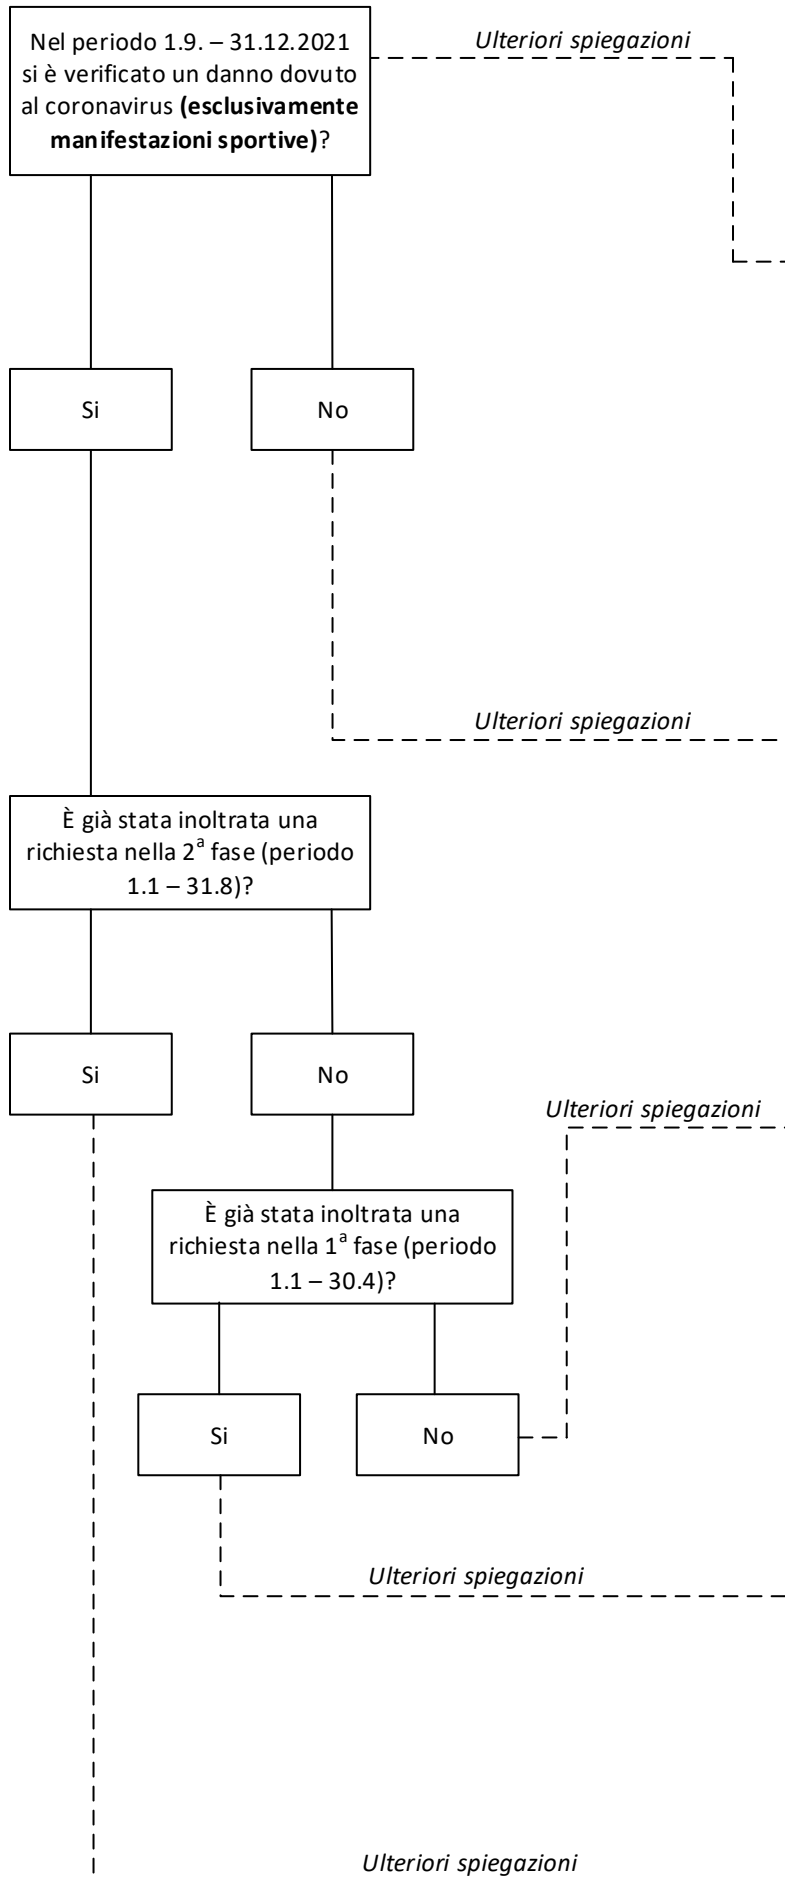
Nel periodo 1.9. – 31.12.2021 si è verificato un danno dovuto al coronavirus **(esclusivamente manifestazioni sportive)**?

Ulteriori spiegazioni

Si

No

Ulteriori spiegazioni

È già stata inoltrata una richiesta nella 2$^{a}$ fase (periodo 1.1 – 31.8)?

Si

No

Ulteriori spiegazioni

È già stata inoltrata una richiesta nella 1$^{a}$ fase (periodo 1.1 – 30.4)?

Si

No

Ulteriori spiegazioni

Ulteriori spiegazioni